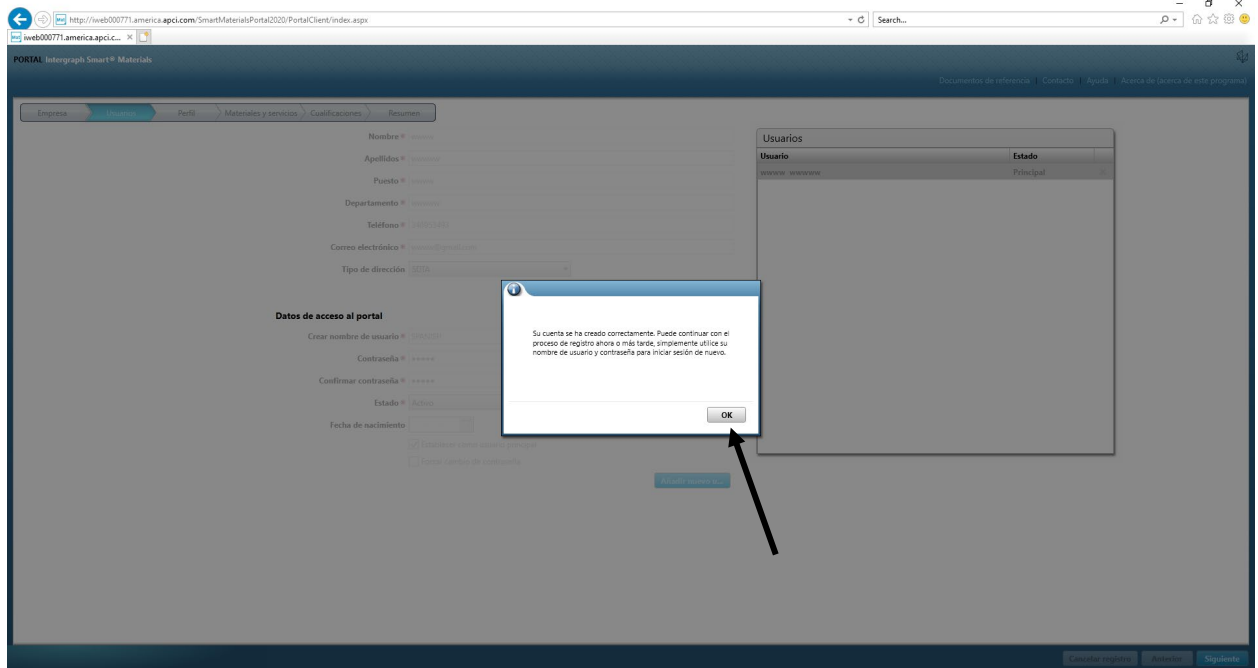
http://iweb000771.america.apci.com/SmartMaterialsPortal2020/PortalClient/index.aspx
Search...
iweb000771.america.apci.c... ×

PORTAL Intergraph Smart® Materials

Documentos de referencia | Contacto | Ayuda | Acerca de (acerca de este programa)

Empresa | Usuarios | Perfil | Materiales y servicios | Cualificaciones | Resumen

Nombre * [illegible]
Apellidos * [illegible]
Puesto * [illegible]
Departamento * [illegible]
Teléfono * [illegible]
Correo electrónico * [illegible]
Tipo de dirección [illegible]

Datos de acceso al portal
Crear nombre de usuario * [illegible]
Contraseña * *****
Confirmar contraseña * *****
Estado * Activo
Fecha de nacimiento
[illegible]
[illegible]
Añadir nuevo u...

Usuarios
| Usuario | Estado |
|---|---|
| wwww wwwww | Principal |

Su cuenta se ha creado correctamente. Puede continuar con el proceso de registro ahora o más tarde, simplemente utilice su nombre de usuario y contraseña para iniciar sesión de nuevo.

OK

Cancelar registro | Anterior | Siguiente